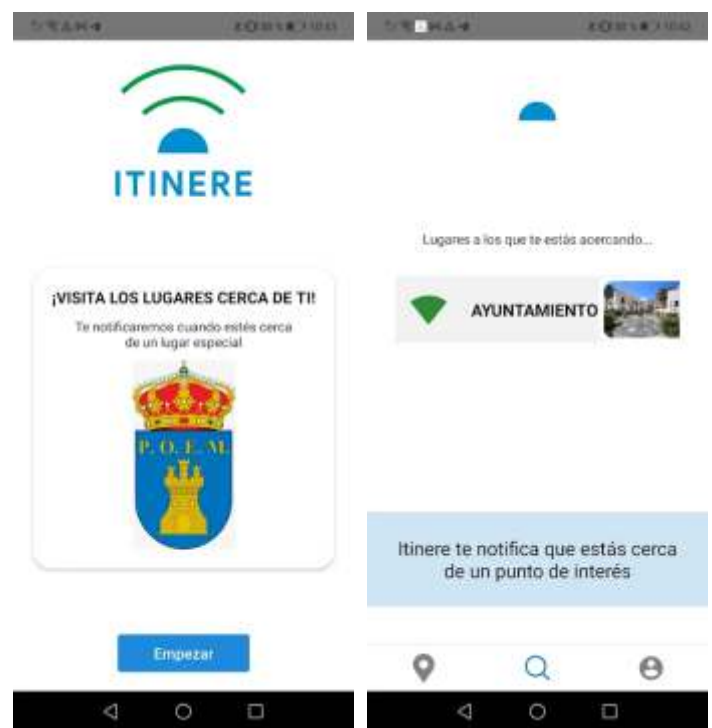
ITINERE

¡VISITA LOS LUGARES CERCA DE TI!

Te notificaremos cuando estés cerca de un lugar especial

P. O. E. M.

Empezar

Lugares a los que te estás acercando...

AYUNTAMIENTO

Itinere te notifica que estás cerca de un punto de interés